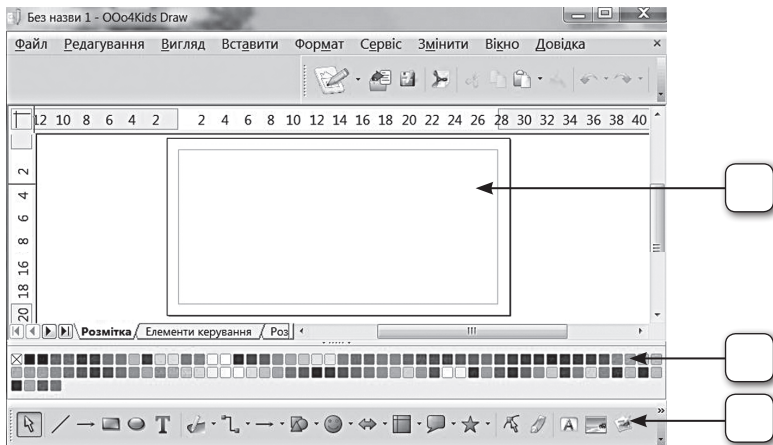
Без назви 1 - OOo4Kids Draw

Файл Редагування Вигляд Вставити Формат Сервіс Змінити Вікно Довідка ×

12 10 8 6 4 2 2 4 6 8 10 12 14 16 18 20 22 24 26 28 30 32 34 36 38 40

2 4 6 8 16 18 20

Розмітка Елементи керування Роз

T A